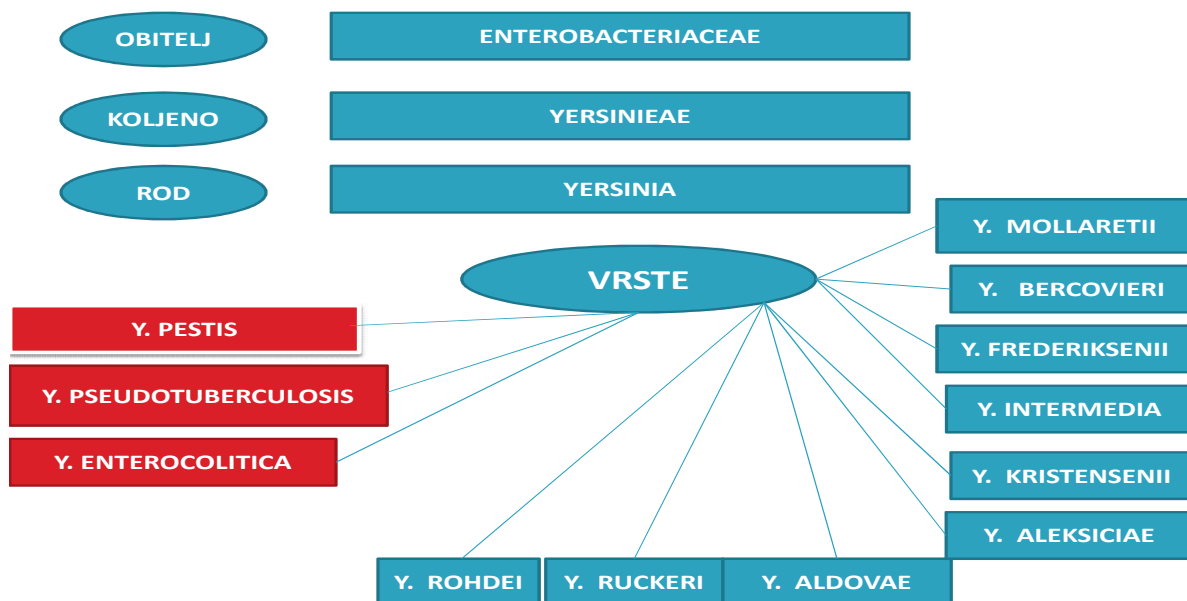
OBITELJ
ENTEROBACTERIACEAE

KOLJENO
YERSINIEAE

ROD
YERSINIA

VRSTE

Y. PESTIS
Y. PSEUDOTUBERCULOSIS
Y. ENTEROCOLITICA

Y. MOLLARETII
Y. BERCOVIERI
Y. FREDERIKSENII
Y. INTERMEDIA
Y. KRISTENSENII
Y. ALEKSICIAE

Y. ROHDEI
Y. RUCKERI
Y. ALDOVAE